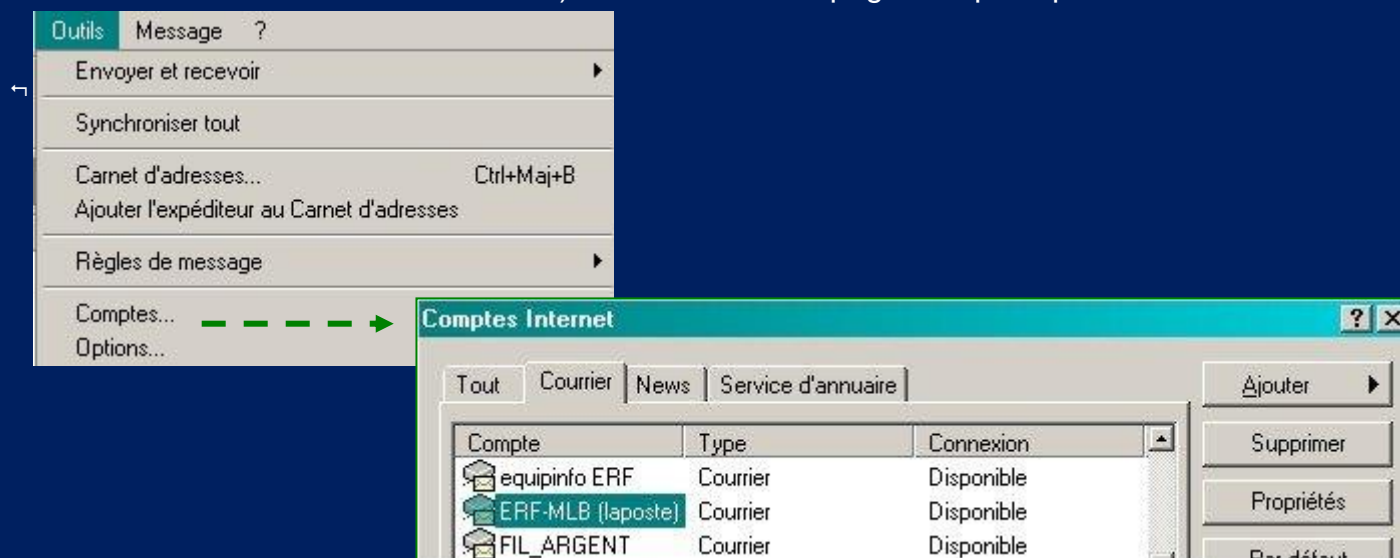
Outils Message ?

Envoyer et recevoir

Synchroniser tout

Carnet d'adresses... Ctrl+Maj+B

Ajouter l'expéditeur au Carnet d'adresses

Règles de message

Comptes...

Options...

Comptes Internet

Tout | Courrier | News | Service d'annuaire

| Compte | Type | Connexion |
|---|---|---|
| equipinfo ERF | Courrier | Disponible |
| ERF-MLB (laposte) | Courrier | Disponible |
| FIL_ARGENT | Courrier | Disponible |

Ajouter

Supprimer

Propriétés

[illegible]